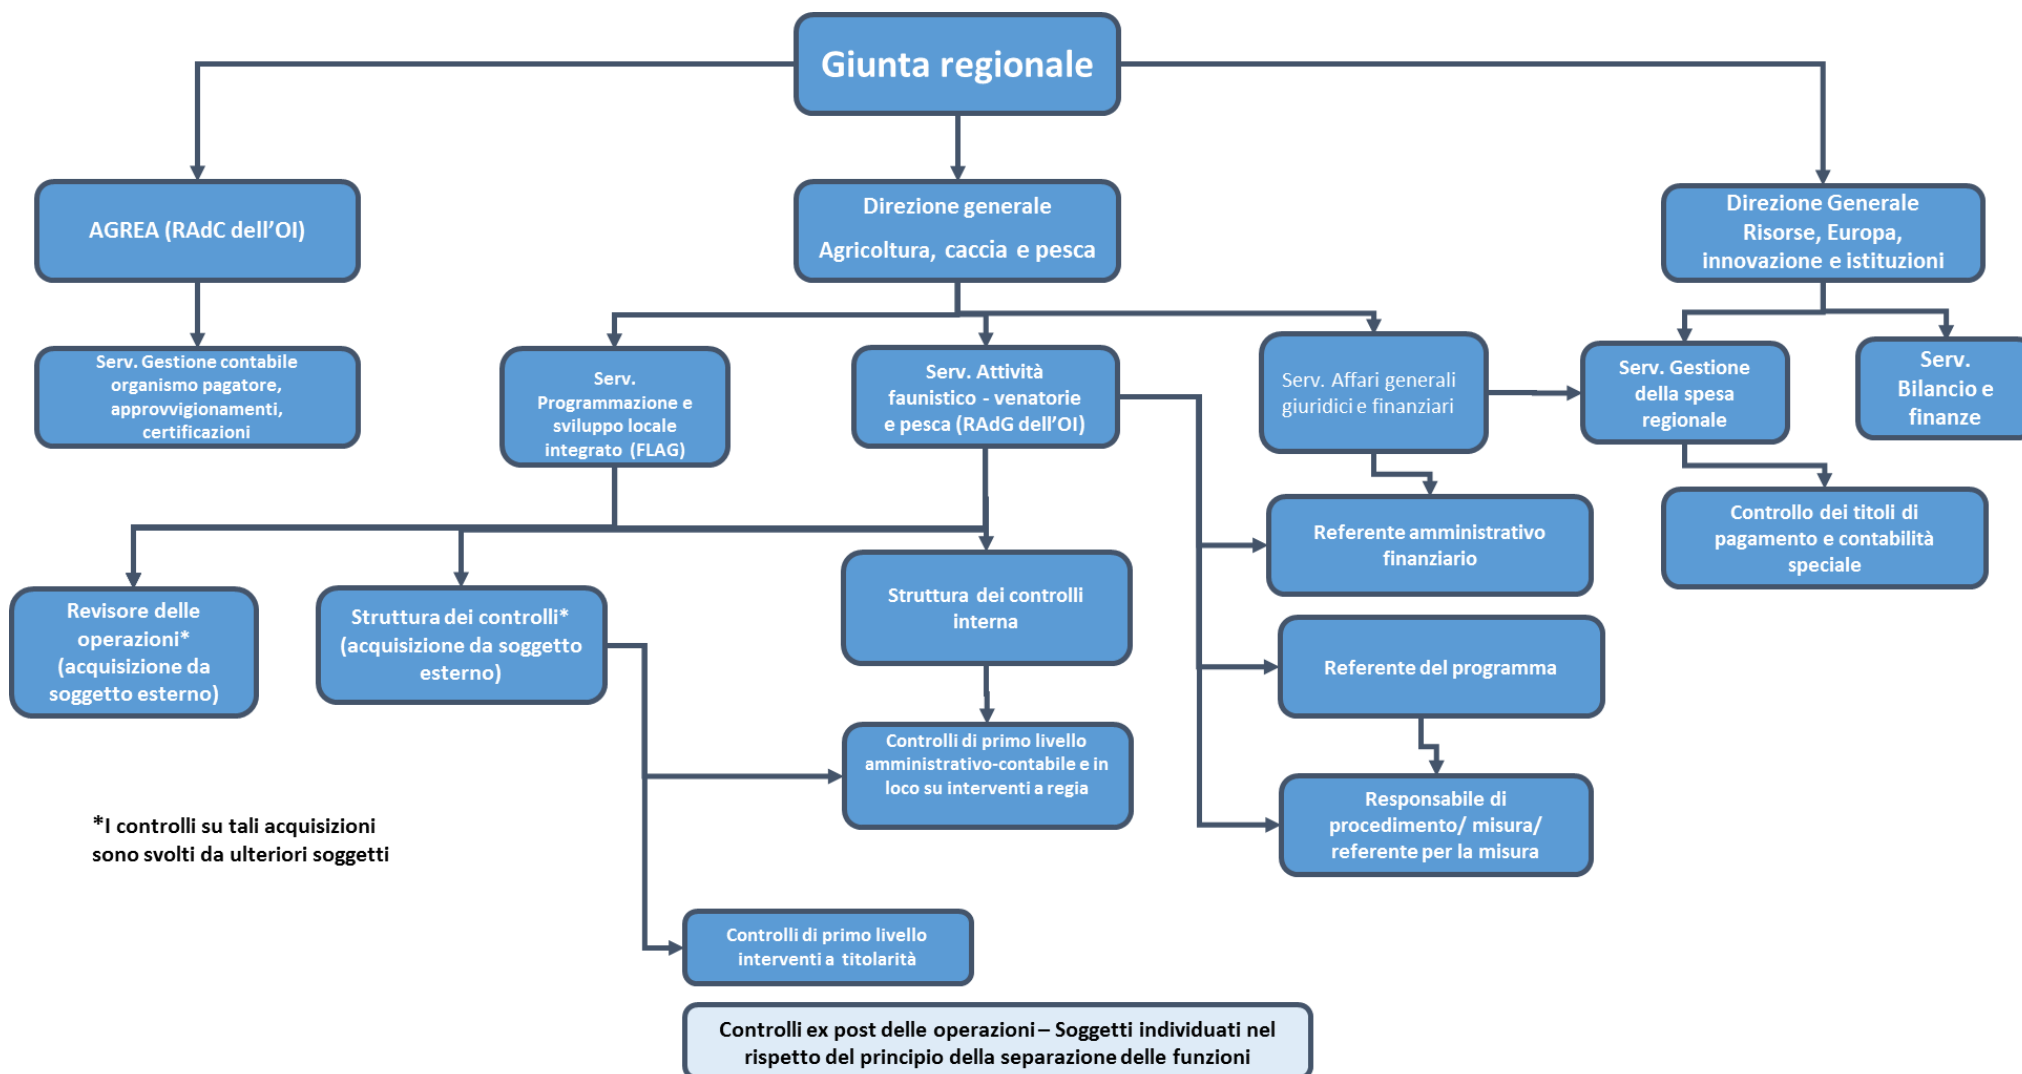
Giunta regionale

AGREA (RAdC dell'OI)

Direzione generale
Agricoltura, caccia e pesca

Direzione Generale Risorse, Europa, innovazione e istituzioni

Serv. Gestione contabile organismo pagatore, approvvigionamenti, certificazioni

Serv. Programmazione e sviluppo locale integrato (FLAG)

Serv. Attività faunistico - venatorie e pesca (RAdG dell'OI)

Serv. Affari generali giuridici e finanziari

Serv. Gestione della spesa regionale

Serv. Bilancio e finanze

Referente amministrativo finanziario

Controllo dei titoli di pagamento e contabilità speciale

Revisore delle operazioni* (acquisizione da soggetto esterno)

Struttura dei controlli* (acquisizione da soggetto esterno)

Struttura dei controlli interna

Referente del programma

Controlli di primo livello amministrativo-contabile e in loco su interventi a regia

Responsabile di procedimento/ misura/ referente per la misura

*I controlli su tali acquisizioni sono svolti da ulteriori soggetti

Controlli di primo livello interventi a titolarità

Controlli ex post delle operazioni – Soggetti individuati nel rispetto del principio della separazione delle funzioni